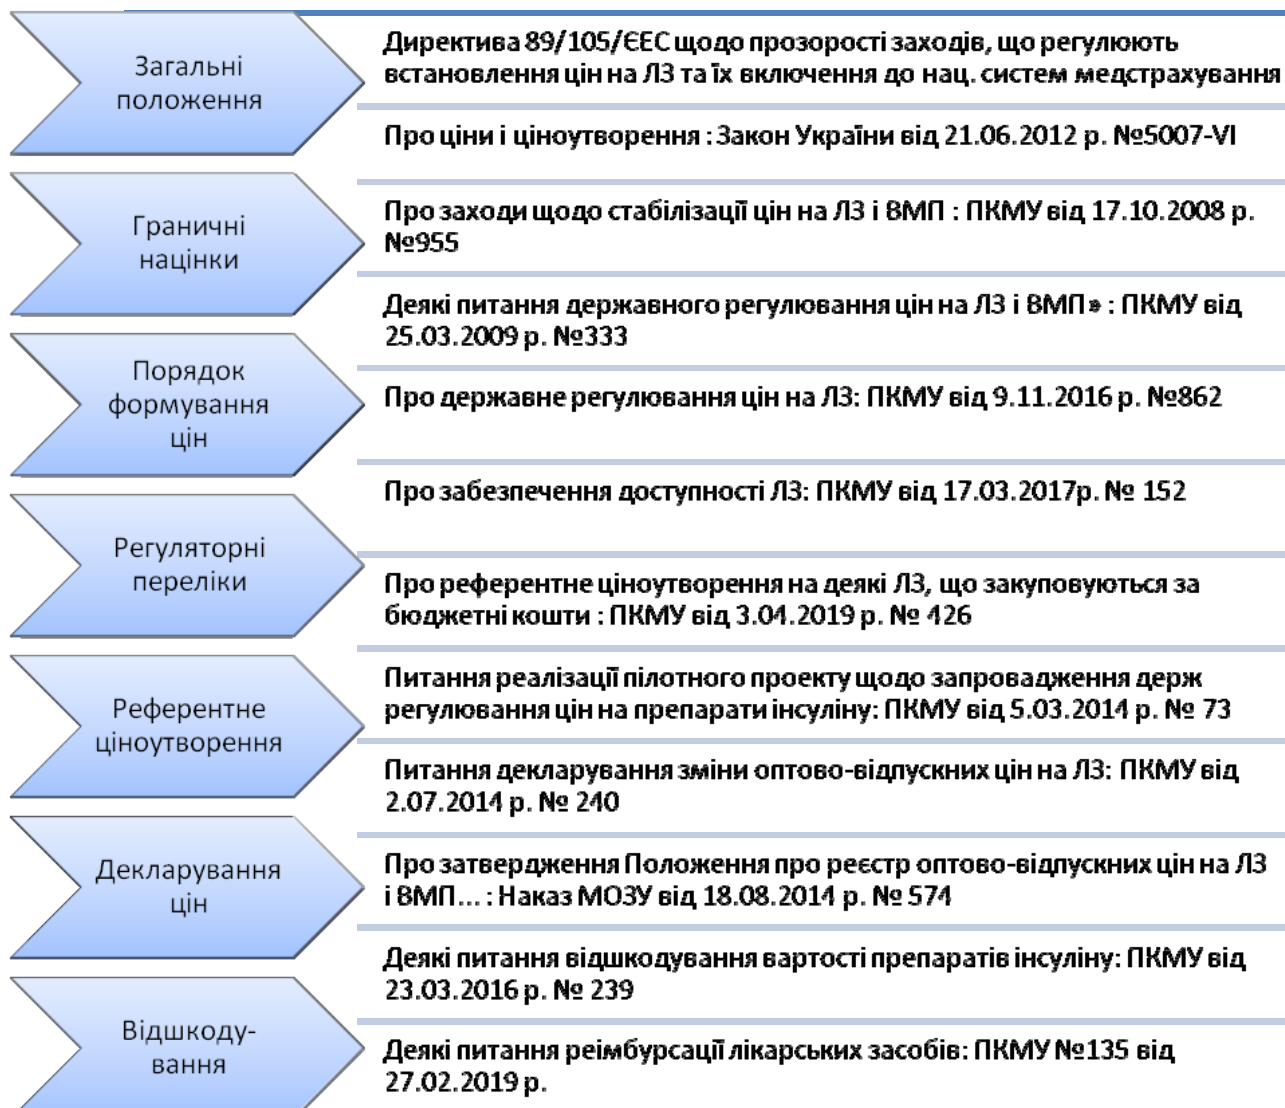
Загальні положення

Граничні націнки

Порядок формування цін

Регуляторні переліки

Референтне ціноутворення

Декларування цін

Відшкоду-вання

Директива 89/105/ЄЕС щодо прозорості заходів, що регулюють встановлення цін на ЛЗ та їх включення до нац. систем медстрахування

Про ціни і ціноутворення : Закон України від 21.06.2012 р. №5007-VI

Про заходи щодо стабілізації цін на ЛЗ і ВМП : ПКМУ від 17.10.2008 р. №955

Деякі питання державного регулювання цін на ЛЗ і ВМП» : ПКМУ від 25.03.2009 р. №333

Про державне регулювання цін на ЛЗ: ПКМУ від 9.11.2016 р. №862

Про забезпечення доступності ЛЗ: ПКМУ від 17.03.2017р. № 152

Про референтне ціноутворення на деякі ЛЗ, що закуповуються за бюджетні кошти : ПКМУ від 3.04.2019 р. № 426

Питання реалізації пілотного проекту щодо запровадження держ регулювання цін на препарати інсуліну: ПКМУ від 5.03.2014 р. № 73

Питання декларування зміни оптово-відпускних цін на ЛЗ: ПКМУ від 2.07.2014 р. № 240

Про затвердження Положення про реєстр оптово-відпускних цін на ЛЗ і ВМП... : Наказ МОЗУ від 18.08.2014 р. № 574

Деякі питання відшкодування вартості препаратів інсуліну: ПКМУ від 23.03.2016 р. № 239

Деякі питання реімбурсації лікарських засобів: ПКМУ №135 від 27.02.2019 р.